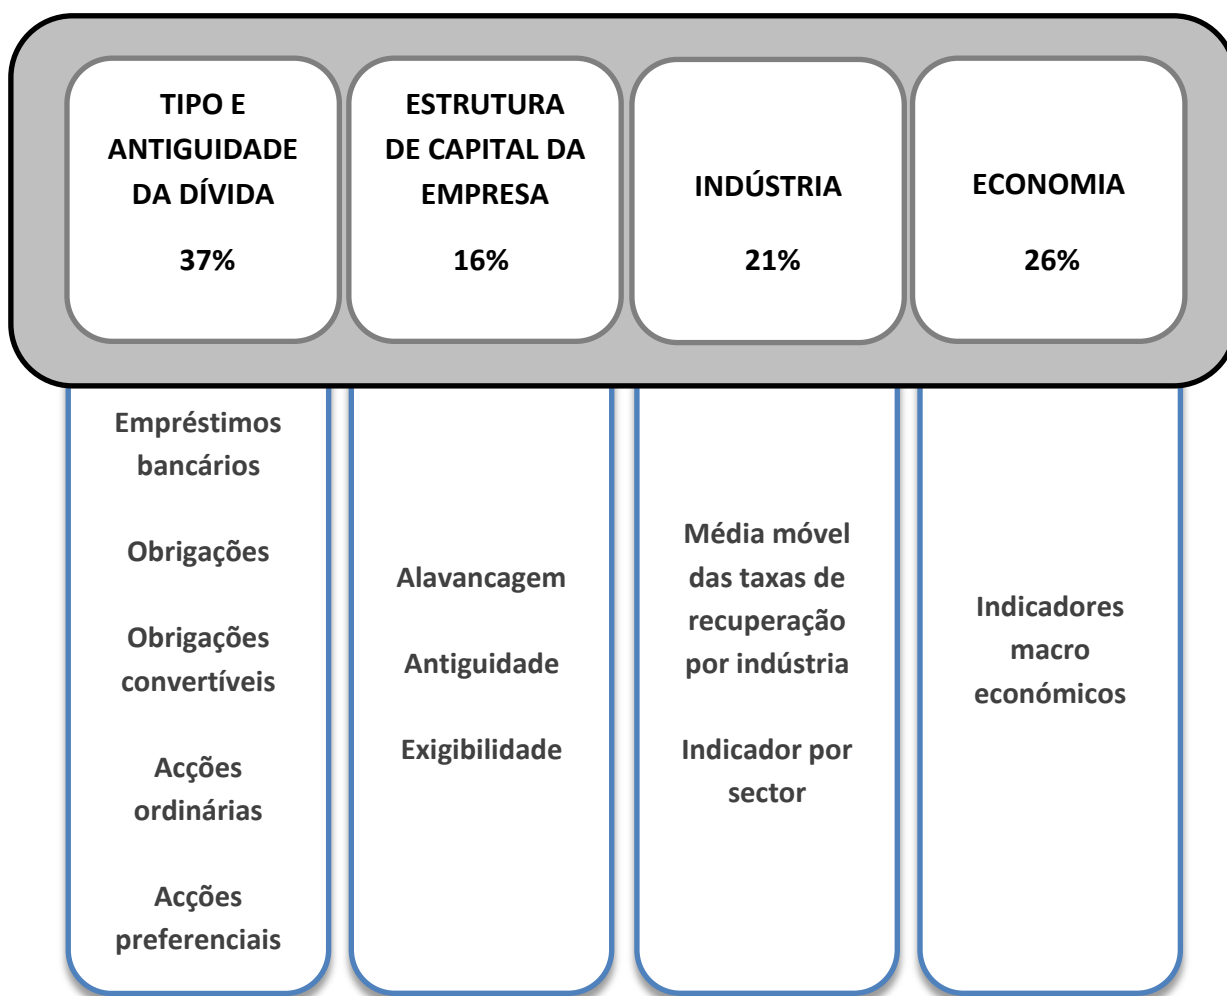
TIPO E ANTIGUIDADE DA DÍVIDA

37%

ESTRUTURA DE CAPITAL DA EMPRESA

16%

INDÚSTRIA

21%

ECONOMIA

26%

Empréstimos bancários

Obrigações

Obrigações convertíveis

Acções ordinárias

Acções preferenciais

Alavancagem

Antiguidade

Exigibilidade

Média móvel das taxas de recuperação por indústria

Indicador por sector

Indicadores macro económicos